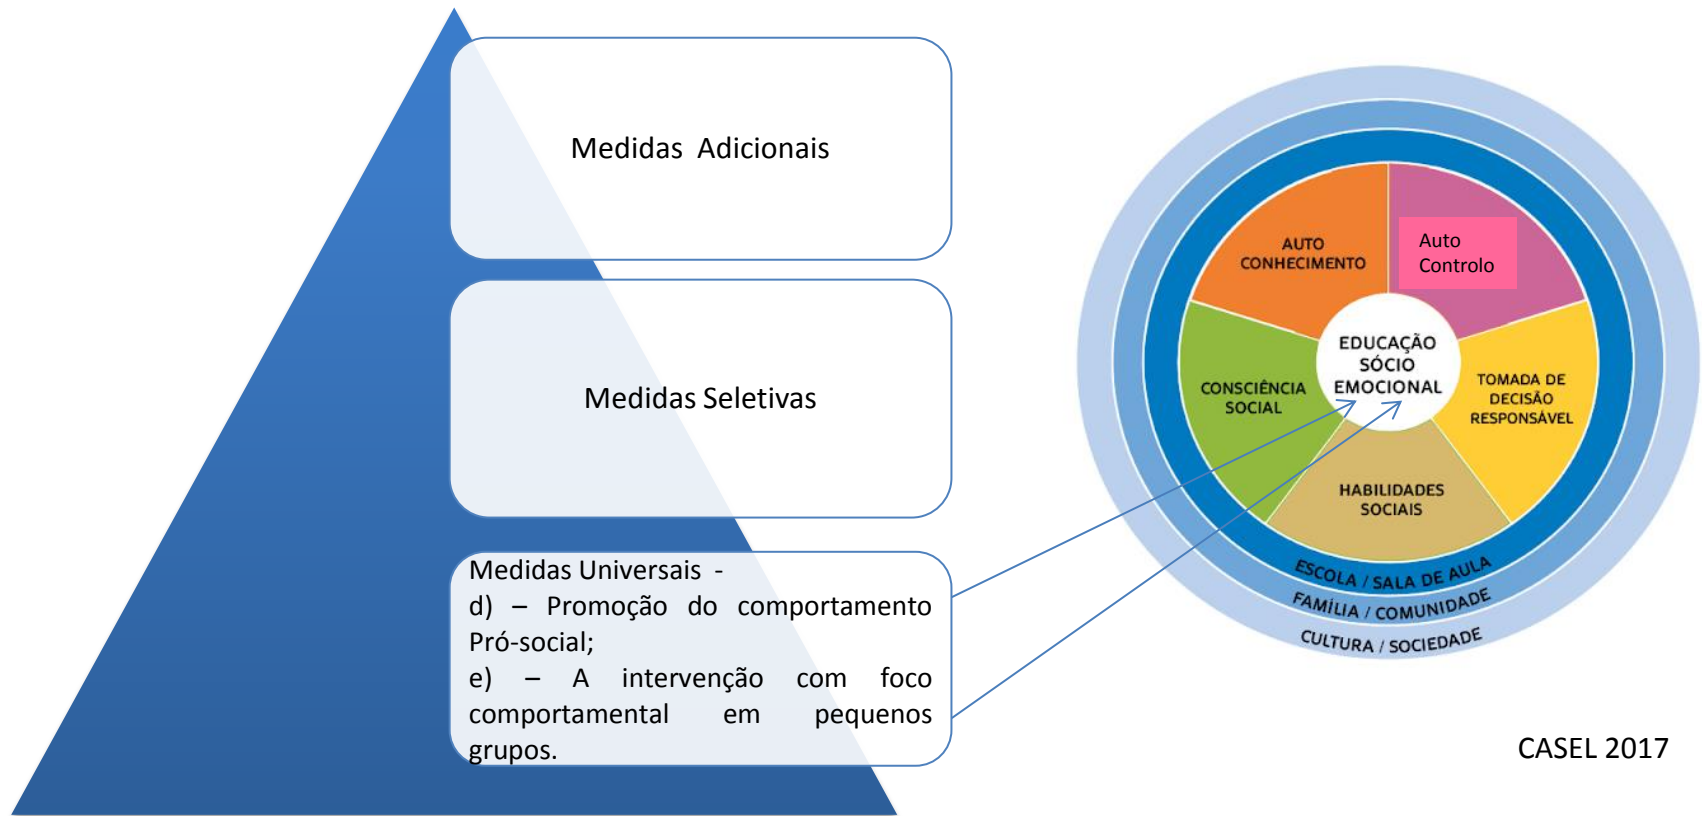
Medidas Adicionais

Medidas Seletivas

Medidas Universais -
d) – Promoção do comportamento Pró-social;
e) – A intervenção com foco comportamental em pequenos grupos.

AUTO CONHECIMENTO

Auto Controlo

EDUCAÇÃO SÓCIO EMOCIONAL

CONSCIÊNCIA SOCIAL

TOMADA DE DECISÃO RESPONSÁVEL

HABILIDADES SOCIAIS

ESCOLA / SALA DE AULA

FAMÍLIA / COMUNIDADE

CULTURA / SOCIEDADE

CASEL 2017